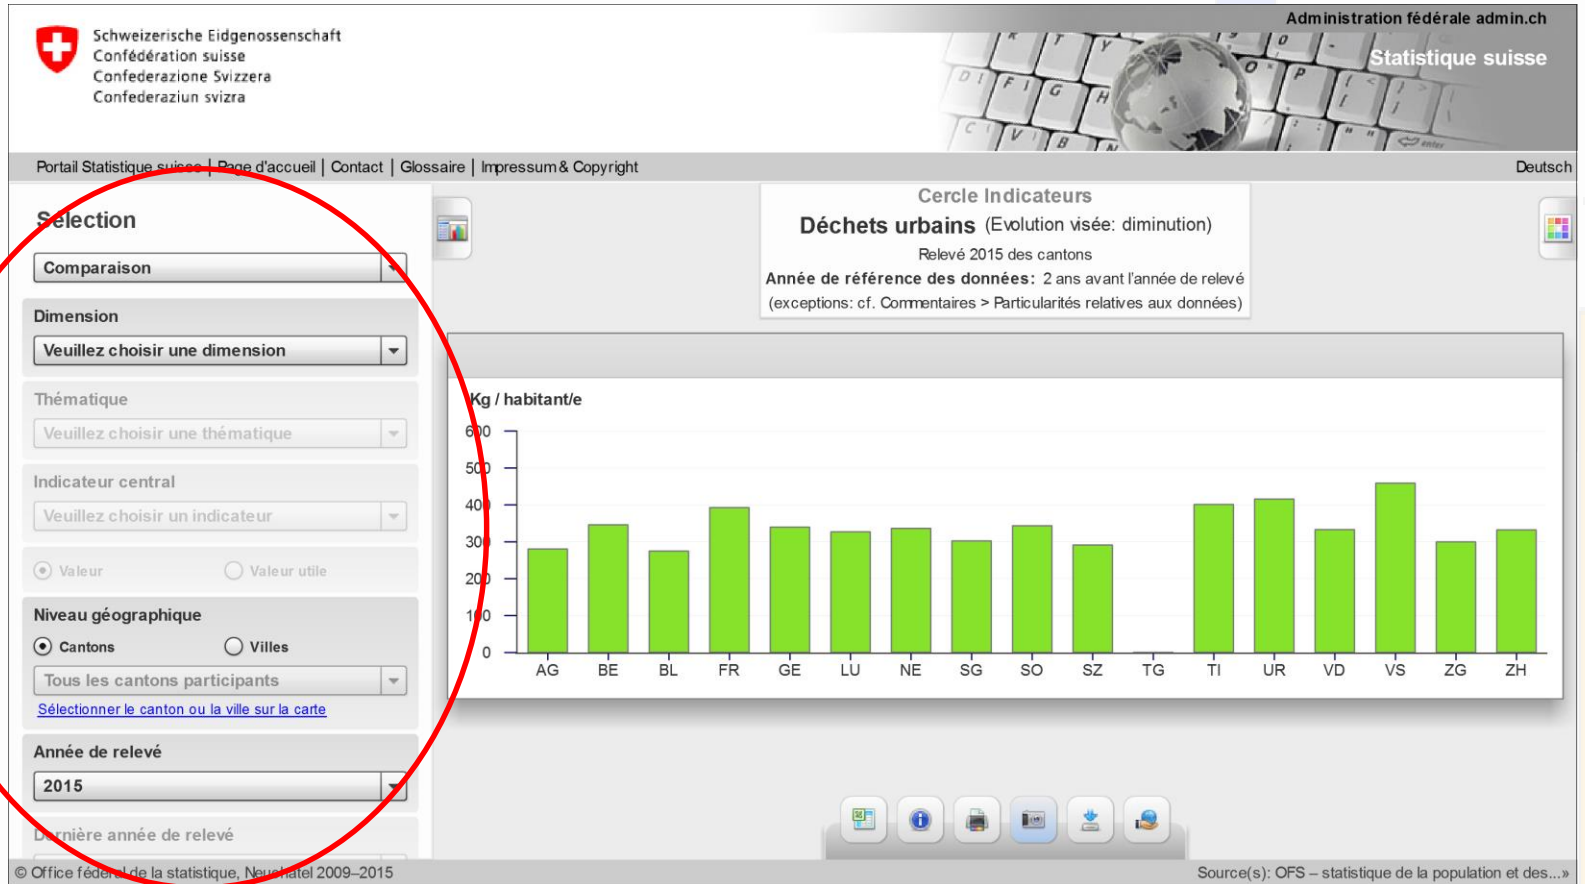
Schweizerische Eidgenossenschaft
Confédération suisse
Confederazione Svizzera
Confederaziun svizra

Administration fédérale admin.ch

Statistique suisse

Portail Statistique suisse | Page d'accueil | Contact | Glossaire | Impressum & Copyright

Deutsch

Sélection

Comparaison

Dimension

Veuillez choisir une dimension

Thématique

Veuillez choisir une thématique

Indicateur central

Veuillez choisir un indicateur

Valeur

Valeur utile

Niveau géographique

Cantons

Villes

Tous les cantons participants

Sélectionner le canton ou la ville sur la carte

Année de relevé

2015

Dernière année de relevé

Cercle Indicateurs

Déchets urbains (Evolution visée: diminution)

Relevé 2015 des cantons

Année de référence des données: 2 ans avant l'année de relevé

(exceptions: cf. Commentaires > Particularités relatives aux données)

Kg / habitant/e

| 600 |
|---|
| 500 |
| 400 |
| 300 |
| 200 |
| 100 |
| 0 |

AG BE BL FR GE LU NE SG SO SZ TG TI UR VD VS ZG ZH

© Office fédéral de la statistique, Neuchâtel 2009–2015

Source(s): OFS – statistique de la population et des...»